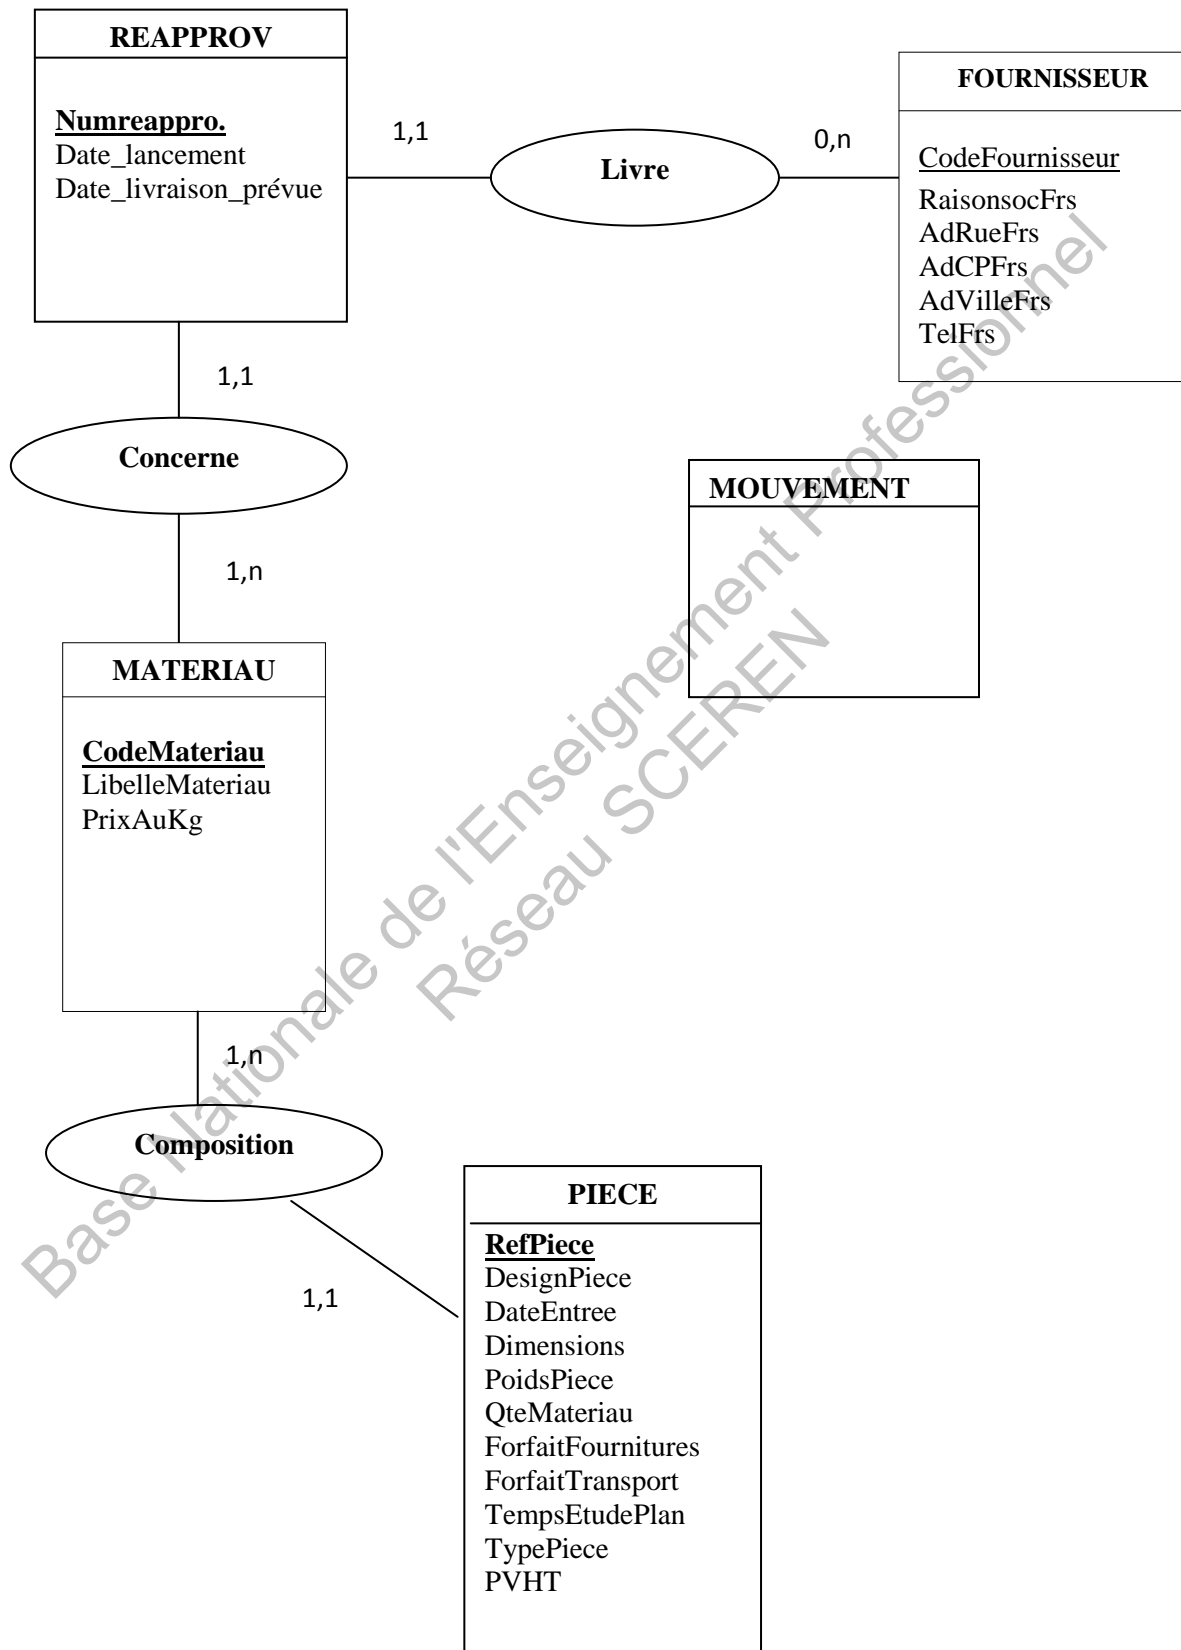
REAPPROV

Numreappro.
Date_lancement
Date_livraison_prévue

1,1

Livre

0,n

FOURNISSEUR

CodeFournisseur
RaisonsocFrs
AdRueFrs
AdCPFrs
AdVilleFrs
TelFrs

1,1

Concerne

MOUVEMENT

1,n

MATERIAU

CodeMateriau
LibelleMateriau
PrixAuKg

1,n

Composition

PIECE

RefPiece
DesignPiece
DateEntree
Dimensions
PoidsPiece
QteMateriau
ForfaitFournitures
ForfaitTransport
TempsEtudePlan
TypePiece
PVHT

1,1

Base Nationale de l'Enseignement Professionnel
Réseau SCEREN